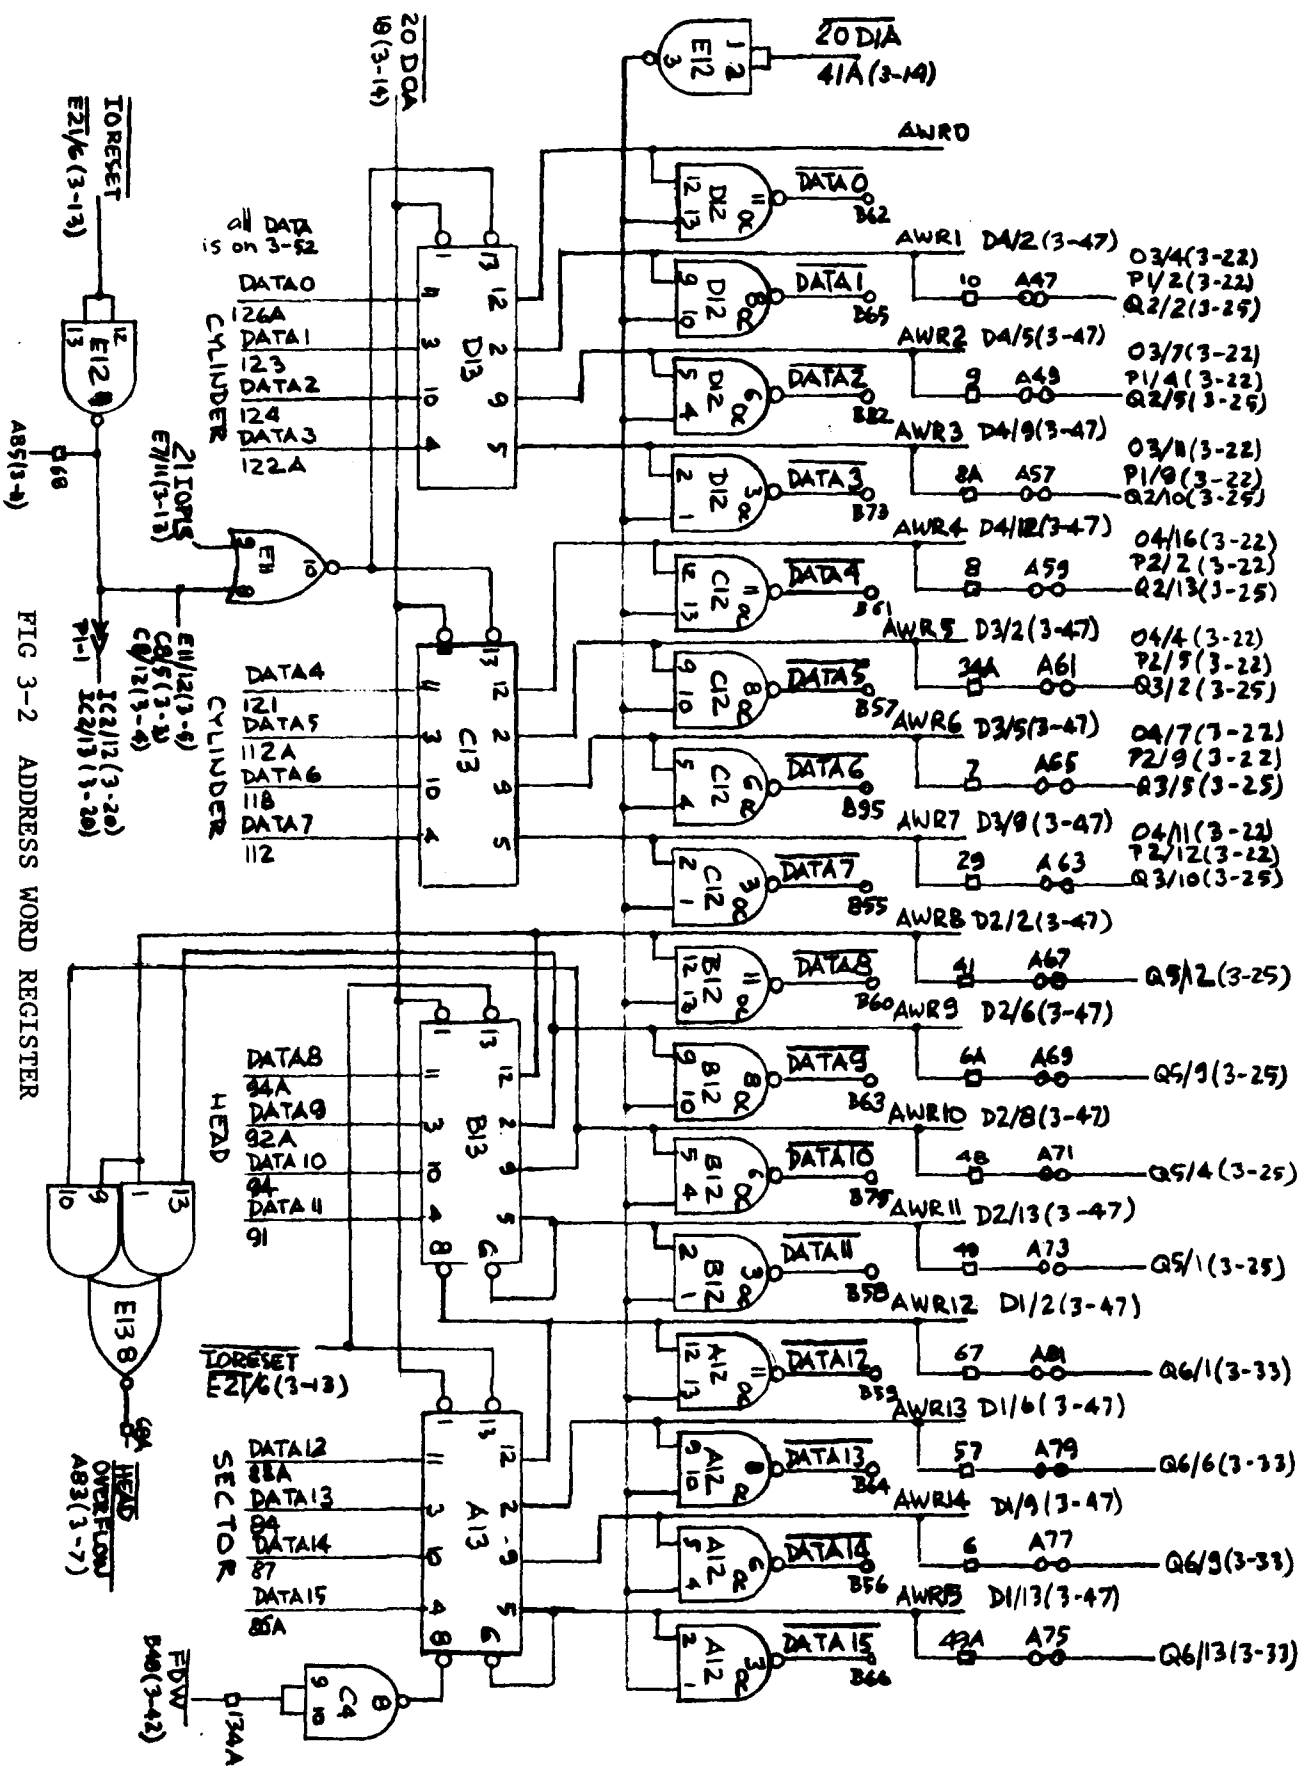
$\overline{IORESET}$
E21/6(3-13)

12
13
E12

A85(3-4)
68

21 IOPLS
E7/11(3-13)

E11

E11/12(3-6)
C8/5(3-3)
C9/12(3-4)
P1-1
I2/12(3-20)
I2/13(3-20)

FIG 3-2 ADDRESS WORD REGISTER

20 DOA
18(3-14)

all DATA is on 3-52

CYLINDER
DATA0
126A
DATA1
123
DATA2
124
DATA3
122A

D13

CYLINDER
DATA4
121
DATA5
112A
DATA6
118
DATA7
112

C13

HEAD
DATA8
94A
DATA9
92A
DATA10
94
DATA11
91

B13

E13

HEAD OVERFLOW
A83(3-7)
69A

$\overline{IORESET}$
E21/6(3-13)

SECTOR
DATA12
88A
DATA13
84
DATA14
87
DATA15
86A

A13

FDW
B40(3-42)
134A
C4

E12
$\overline{20 DIA}$
41A(3-14)

AWR0

D12 $\overline{DATA0}$ B62
AWR1 D4/2(3-47)
D12 $\overline{DATA1}$ B65 10 A47 O3/4(3-22) P1/2(3-22) Q2/2(3-25)
AWR2 D4/5(3-47)
D12 $\overline{DATA2}$ B82 9 A49 O3/7(3-22) P1/4(3-22) Q2/5(3-25)
AWR3 D4/9(3-47)
D12 $\overline{DATA3}$ B73 8A A57 O3/11(3-22) P1/9(3-22) Q2/10(3-25)
AWR4 D4/12(3-47)
C12 $\overline{DATA4}$ B61 8 A59 O4/16(3-22) P2/2(3-22) Q2/13(3-25)
AWR5 D3/2(3-47)
C12 $\overline{DATA5}$ B57 34A A61 O4/4(3-22) P2/5(3-22) Q3/2(3-25)
AWR6 D3/5(3-47)
C12 $\overline{DATA6}$ B95 7 A65 O4/7(3-22) P2/9(3-22) Q3/5(3-25)
AWR7 D3/9(3-47)
C12 $\overline{DATA7}$ B55 29 A63 O4/11(3-22) P2/12(3-22) Q3/10(3-25)
AWR8 D2/2(3-47)
B12 $\overline{DATA8}$ B60 41 A67 Q5/12(3-25)
AWR9 D2/6(3-47)
B12 $\overline{DATA9}$ B63 6A A69 Q5/9(3-25)
AWR10 D2/8(3-47)
B12 $\overline{DATA10}$ B75 48 A71 Q5/4(3-25)
AWR11 D2/13(3-47)
B12 $\overline{DATA11}$ B58 49 A73 Q5/1(3-25)
AWR12 D1/2(3-47)
A12 $\overline{DATA12}$ B59 67 A81 Q6/1(3-33)
AWR13 D1/6(3-47)
A12 $\overline{DATA13}$ B64 57 A79 Q6/6(3-33)
AWR14 D1/9(3-47)
A12 $\overline{DATA14}$ B56 6 A77 Q6/9(3-33)
AWR15 D1/13(3-47)
A12 $\overline{DATA15}$ B66 43A A75 Q6/13(3-33)